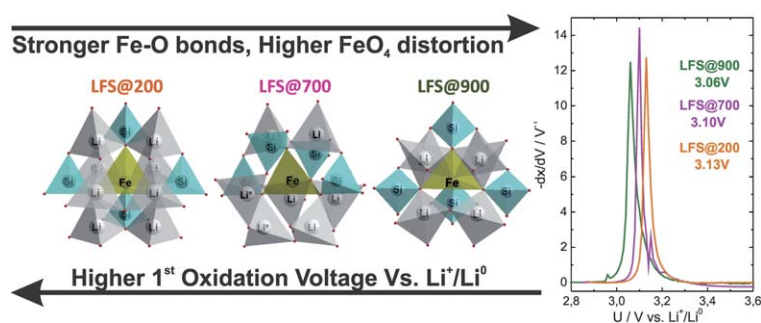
Stronger Fe-O bonds, Higher $FeO_4$ distortion

LFS@200

LFS@700

LFS@900

Li Si Fe Li Si Li Si Li Si Li Li Li

Li Si Li Fe Li Li Si Li Si Li

Si Li Si Li Si Fe Li Si Li Si

Higher 1$^{st}$ Oxidation Voltage Vs. $Li^+/Li^0$

LFS@900
3.06V

LFS@700
3.10V

LFS@200
3.13V

-dx/dV / $V^{-1}$

0
2
4
6
8
10
12
14

2,8
3,0
3,2
3,4
3,6

U / V vs. $Li^+/Li^0$